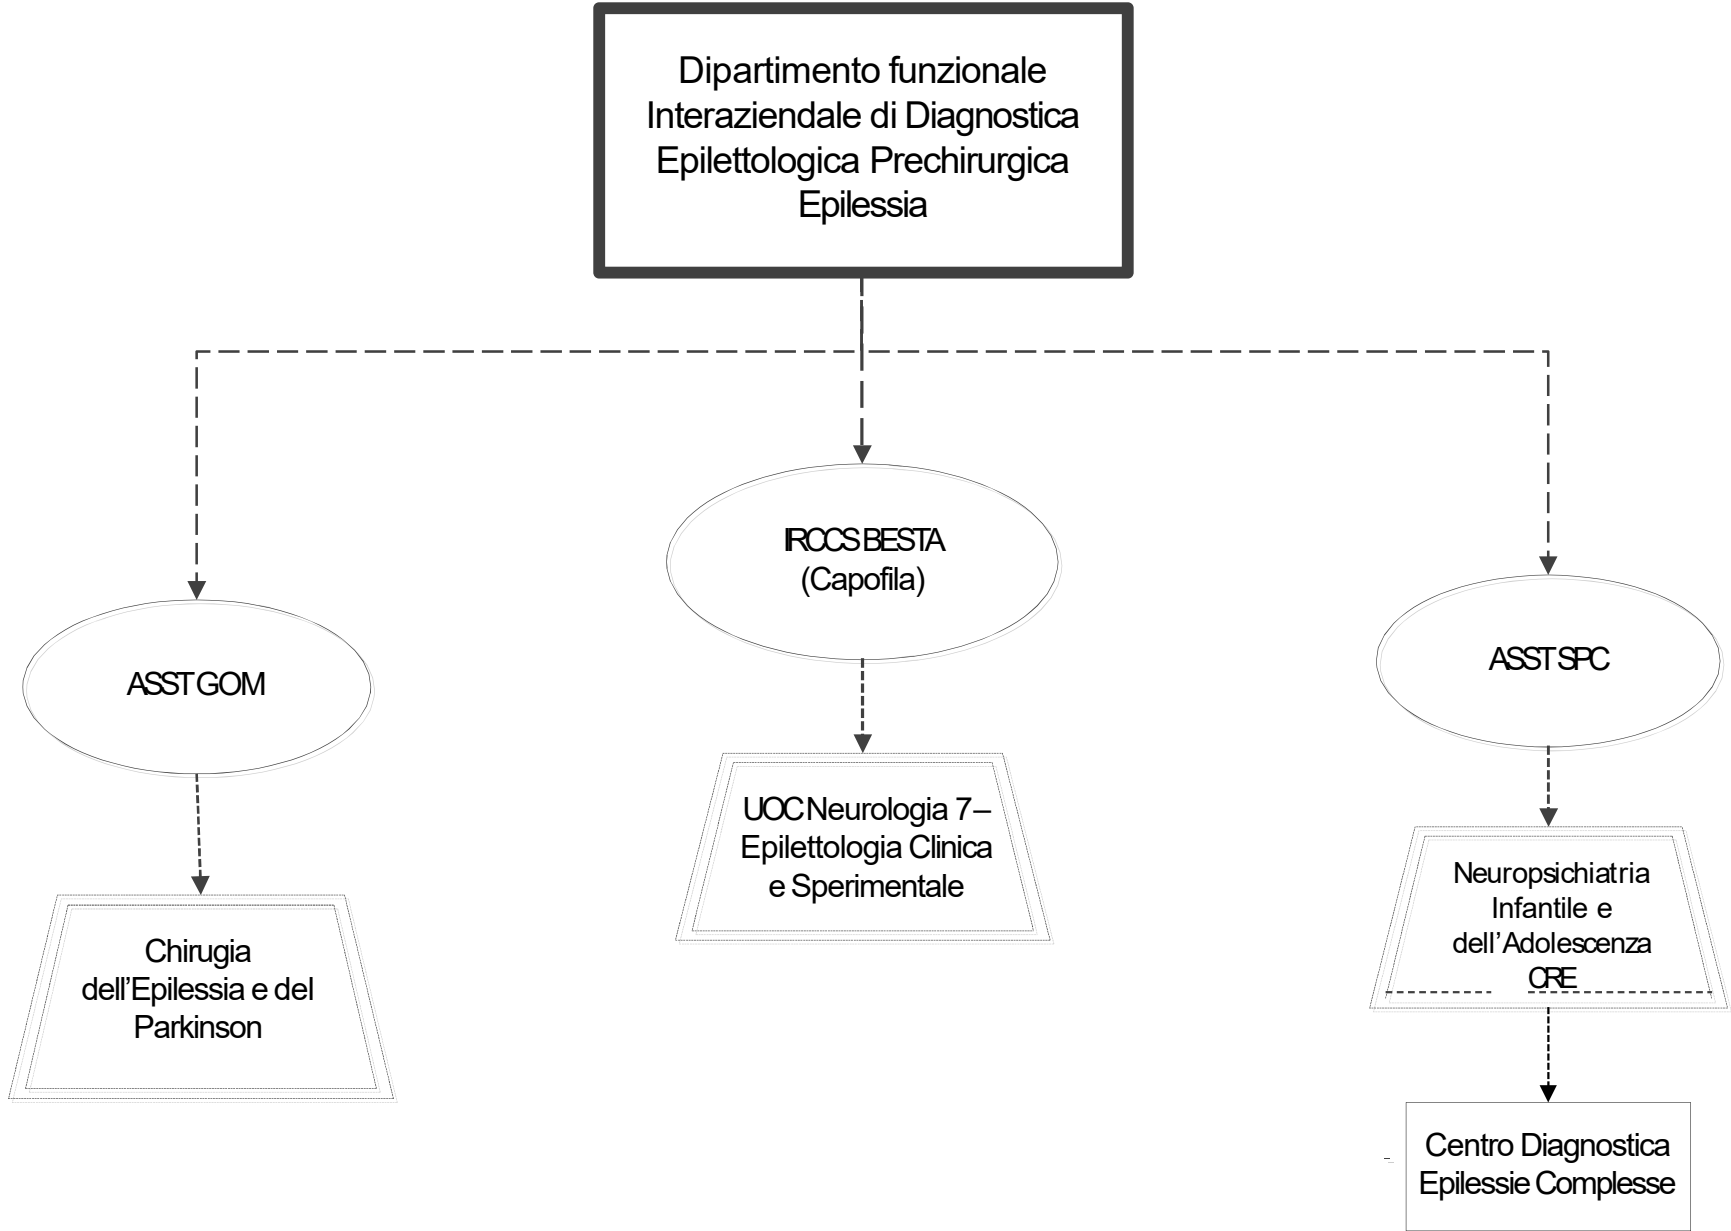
Dipartimento funzionale Interaziendale di Diagnostica Epilettologica Prechirurgica Epilessia

IRCCS BESTA (Capofila)

ASST GOM

ASST SPC

UOC Neurologia 7 – Epilettologia Clinica e Sperimentale

Chirugia dell'Epilessia e del Parkinson

Neuropsichiatria Infantile e dell'Adolescenza CRE

Centro Diagnostica Epilessie Complesse